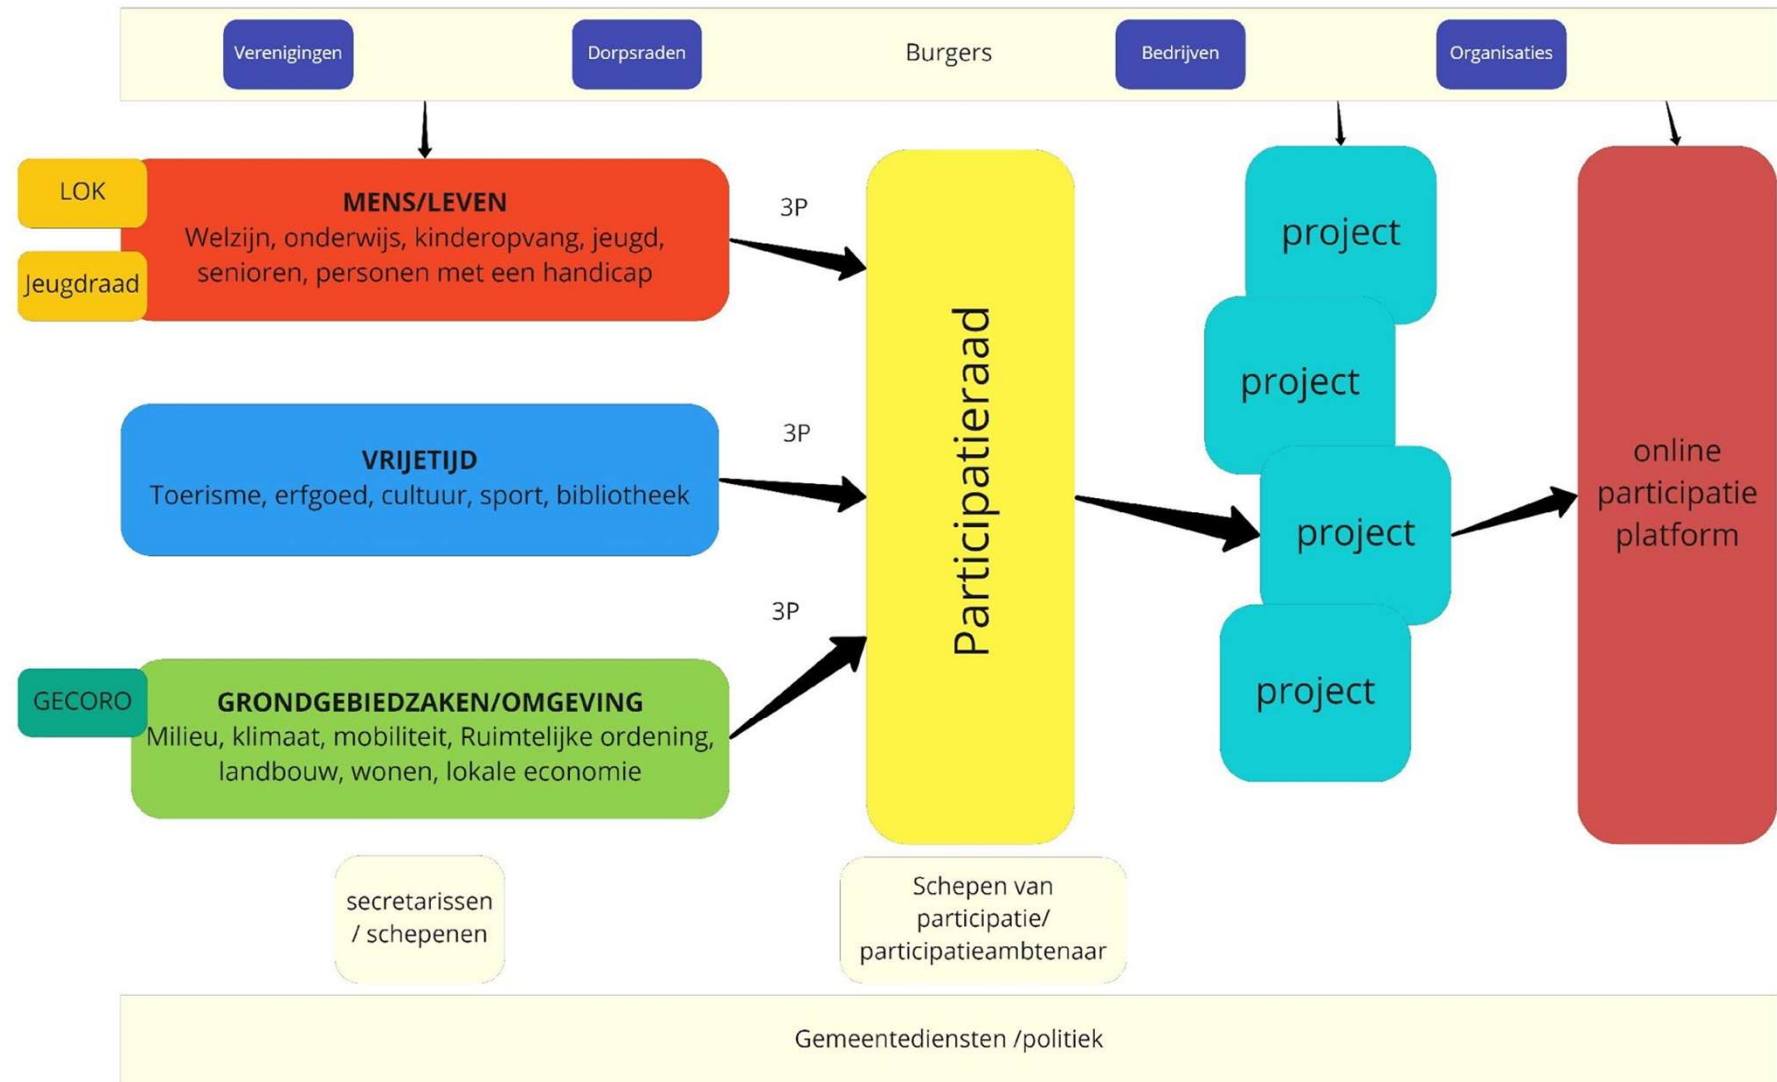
Verenigingen Dorpsraden Burgers Bedrijven Organisaties

LOK

Jeugdraad

**MENS/LEVEN**
Welzijn, onderwijs, kinderopvang, jeugd, senioren, personen met een handicap

3P

**VRIJETIJD**
Toerisme, erfgoed, cultuur, sport, bibliotheek

3P

GECORO

**GRONDGEBIEDZAKEN/OMGEVING**
Milieu, klimaat, mobiliteit, Ruimtelijke ordening, landbouw, wonen, lokale economie

3P

Participatieraad

project

project

project

project

online participatie platform

secretarissen / schepenen

Schepen van participatie/ participatieambtenaar

Gemeentediensten /politiek